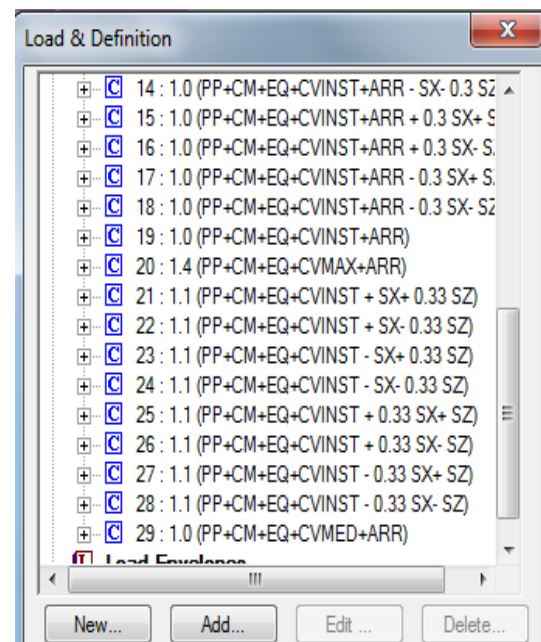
Load & Definition

C 14 : 1.0 (PP+CM+EQ+CVINST+ARR - SX- 0.3 SZ
C 15 : 1.0 (PP+CM+EQ+CVINST+ARR + 0.3 SX+ S
C 16 : 1.0 (PP+CM+EQ+CVINST+ARR + 0.3 SX- S
C 17 : 1.0 (PP+CM+EQ+CVINST+ARR - 0.3 SX+ S
C 18 : 1.0 (PP+CM+EQ+CVINST+ARR - 0.3 SX- SZ
C 19 : 1.0 (PP+CM+EQ+CVINST+ARR)
C 20 : 1.4 (PP+CM+EQ+CVMAX+ARR)
C 21 : 1.1 (PP+CM+EQ+CVINST + SX+ 0.33 SZ)
C 22 : 1.1 (PP+CM+EQ+CVINST + SX- 0.33 SZ)
C 23 : 1.1 (PP+CM+EQ+CVINST - SX+ 0.33 SZ)
C 24 : 1.1 (PP+CM+EQ+CVINST - SX- 0.33 SZ)
C 25 : 1.1 (PP+CM+EQ+CVINST + 0.33 SX+ SZ)
C 26 : 1.1 (PP+CM+EQ+CVINST + 0.33 SX- SZ)
C 27 : 1.1 (PP+CM+EQ+CVINST - 0.33 SX+ SZ)
C 28 : 1.1 (PP+CM+EQ+CVINST - 0.33 SX- SZ)
C 29 : 1.0 (PP+CM+EQ+CVMED+ARR)
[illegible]

New... Add... Edit ... Delete...